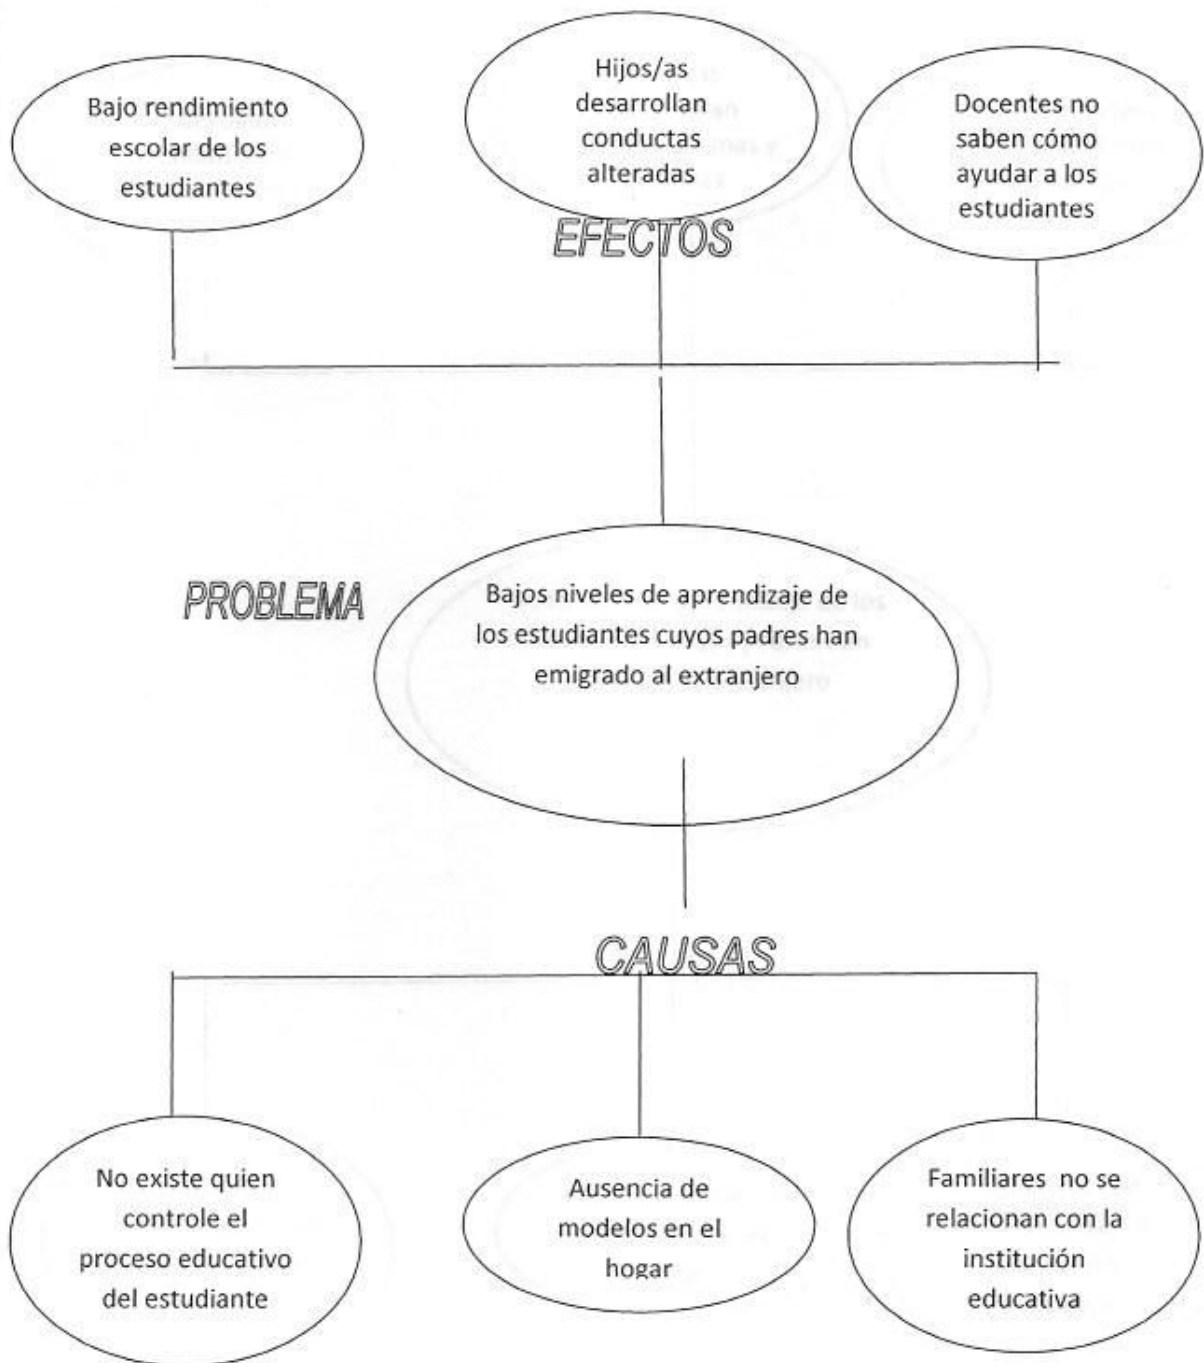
Bajo rendimiento escolar de los estudiantes

Hijos/as desarrollan conductas alteradas

Docentes no saben cómo ayudar a los estudiantes

EFECTOS

PROBLEMA

Bajos niveles de aprendizaje de los estudiantes cuyos padres han emigrado al extranjero

CAUSAS

No existe quien controle el proceso educativo del estudiante

Ausencia de modelos en el hogar

Familiares no se relacionan con la institución educativa